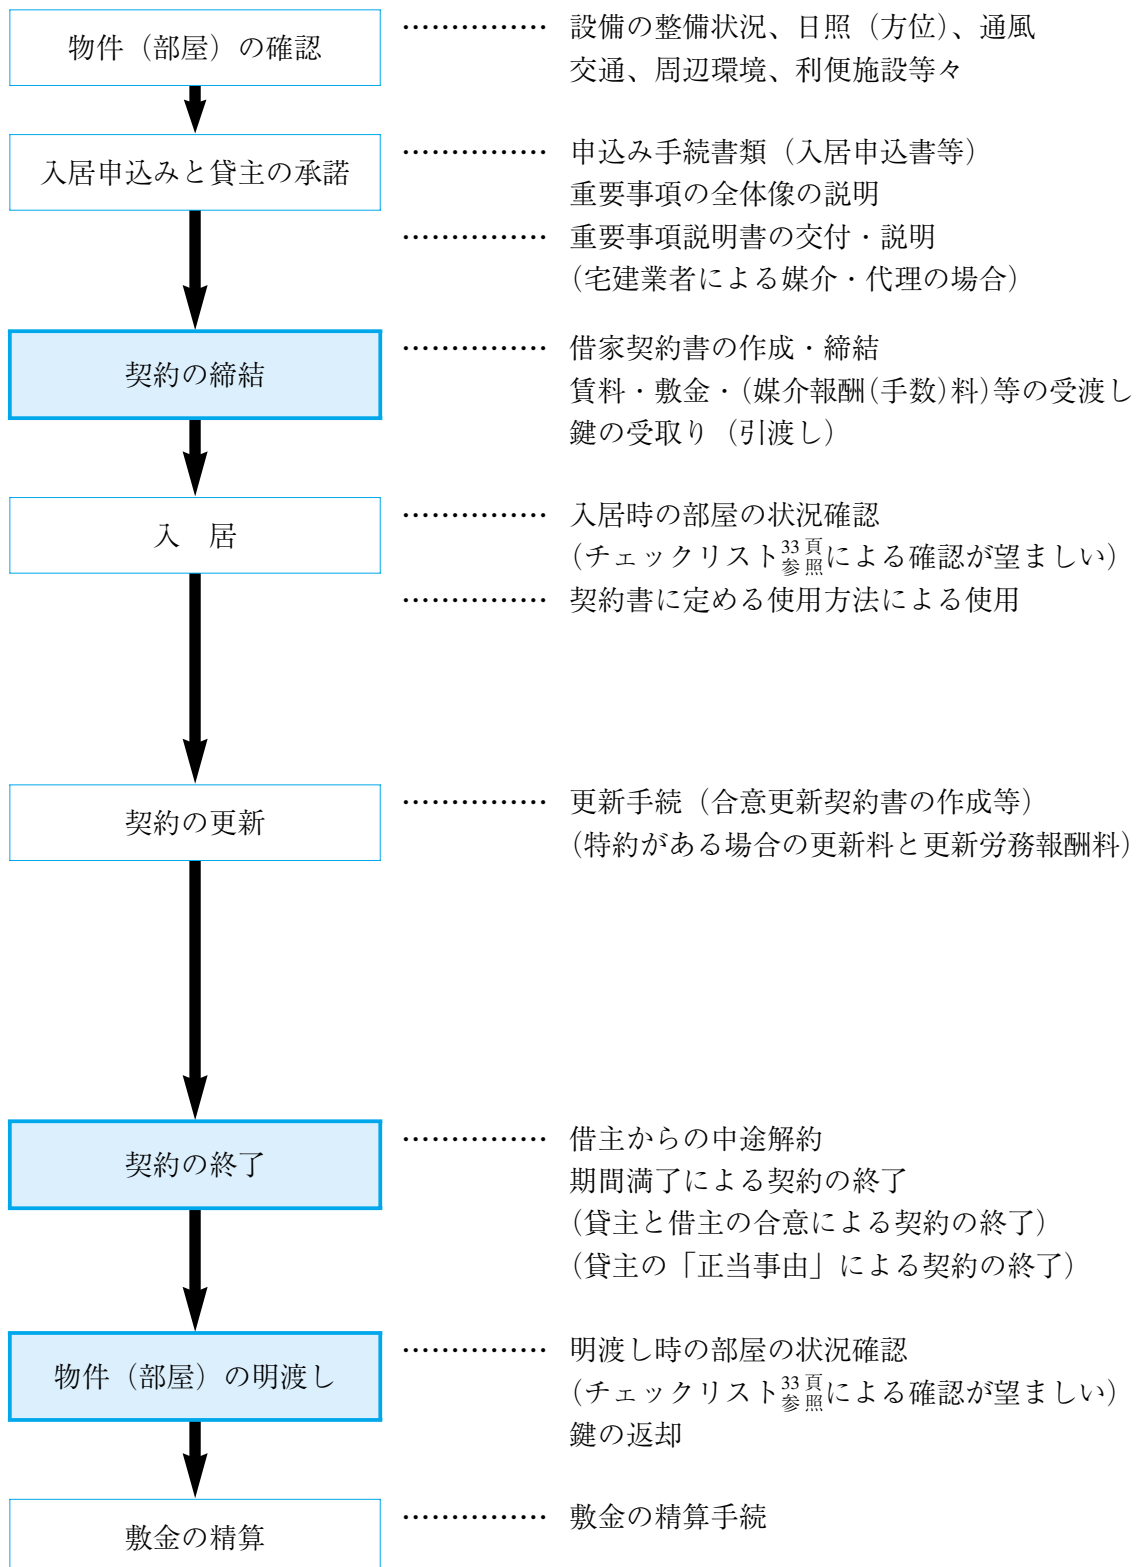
物件（部屋）の確認

……………… 設備の整備状況、日照（方位）、通風
交通、周辺環境、利便施設等々

入居申込みと貸主の承諾

……………… 申込み手続書類（入居申込書等）
重要事項の全体像の説明

……………… 重要事項説明書の交付・説明
（宅建業者による媒介・代理の場合）

契約の締結

……………… 借家契約書の作成・締結
賃料・敷金・（媒介報酬（手数）料）等の受渡し
鍵の受取り（引渡し）

入　居

……………… 入居時の部屋の状況確認
（チェックリスト33頁参照による確認が望ましい）

……………… 契約書に定める使用方法による使用

契約の更新

……………… 更新手続（合意更新契約書の作成等）
（特約がある場合の更新料と更新労務報酬料）

契約の終了

……………… 借主からの中途解約
期間満了による契約の終了
（貸主と借主の合意による契約の終了）
（貸主の「正当事由」による契約の終了）

物件（部屋）の明渡し

……………… 明渡し時の部屋の状況確認
（チェックリスト33頁参照による確認が望ましい）
鍵の返却

敷金の精算

……………… 敷金の精算手続